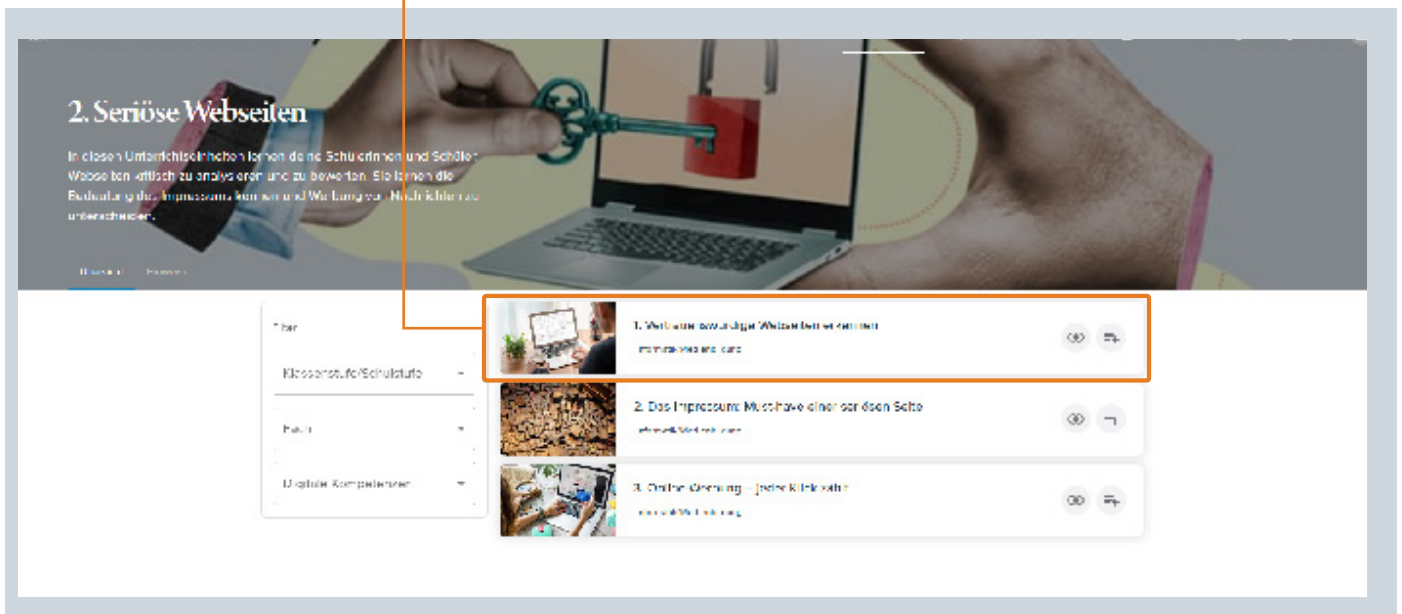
2. Seriöse Webseiten

In diesen Unterrichtseinheiten lernen deine Schülerinnen und Schüler Webseiten kritisch zu analysieren und zu bewerten. Sie lernen die Bedeutung des Impressums kennen und Werbung von Nachrichten zu unterscheiden.

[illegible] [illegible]

Filter

Klassenstufe/Schulstufe

Fach

Digitale Kompetenzen

1. Vertrauenswürdige Webseiten erkennen

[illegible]

2. Das Impressum: Musthave einer seriösen Seite

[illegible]

3. Online-Werbung – jeder Klick zählt

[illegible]